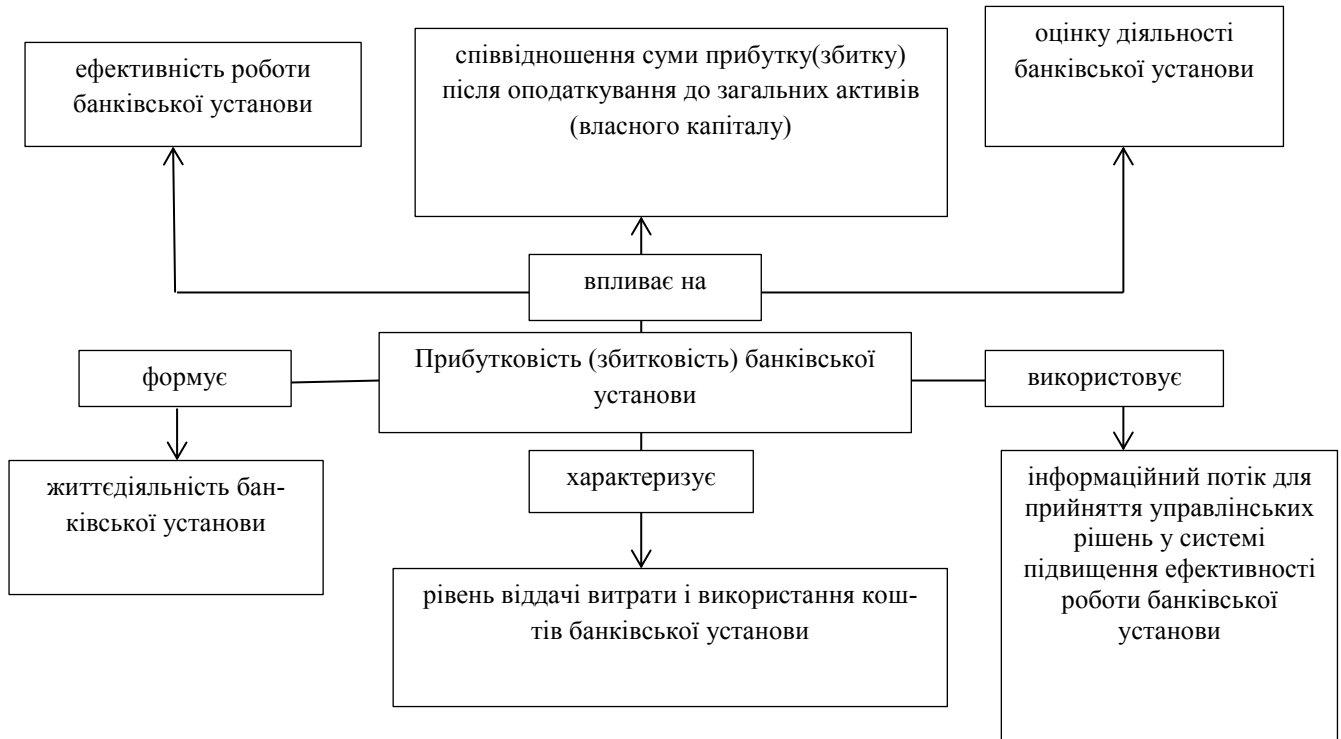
ефективність роботи банківської установи

співвідношення суми прибутку(збитку) після оподаткування до загальних активів (власного капіталу)

оцінку діяльності банківської установи

впливає на

формує

Прибутковість (збитковість) банківської установи

використовує

характеризує

життєдіяльність банківської установи

рівень віддачі витрати і використання коштів банківської установи

інформаційний потік для прийняття управлінських рішень у системі підвищення ефективності роботи банківської установи